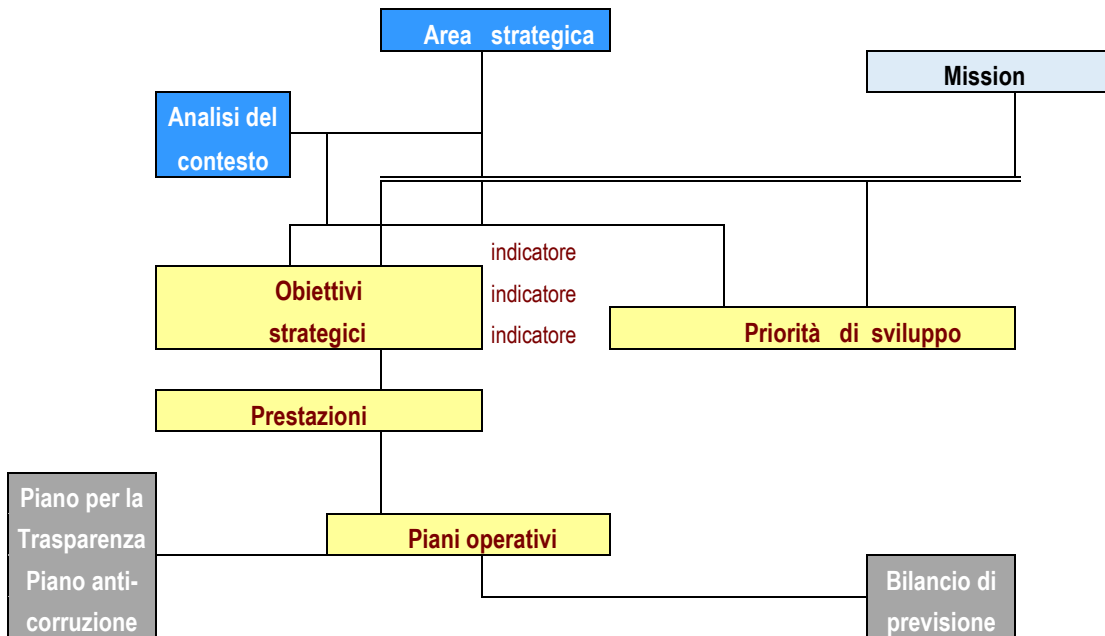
Area strategica

Mission

Analisi del contesto

indicatore

Obiettivi strategici

indicatore

indicatore

Priorità di sviluppo

Prestazioni

Piano per la Trasparenza Piano anti-corruzione

Piani operativi

Bilancio di previsione